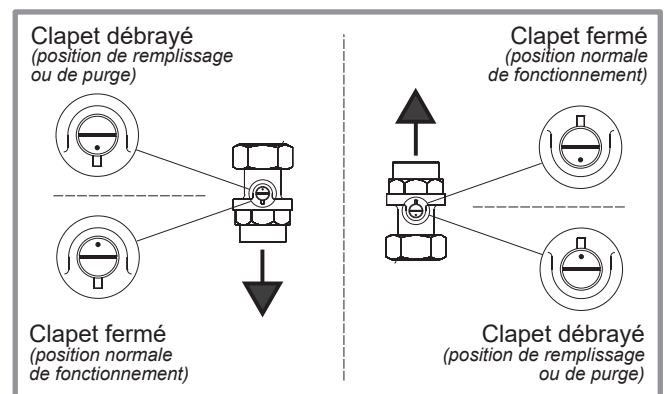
Clapet débrayé
(position de remplissage ou de purge)

Clapet fermé
(position normale de fonctionnement)

Clapet fermé
(position normale de fonctionnement)

Clapet débrayé
(position de remplissage ou de purge)